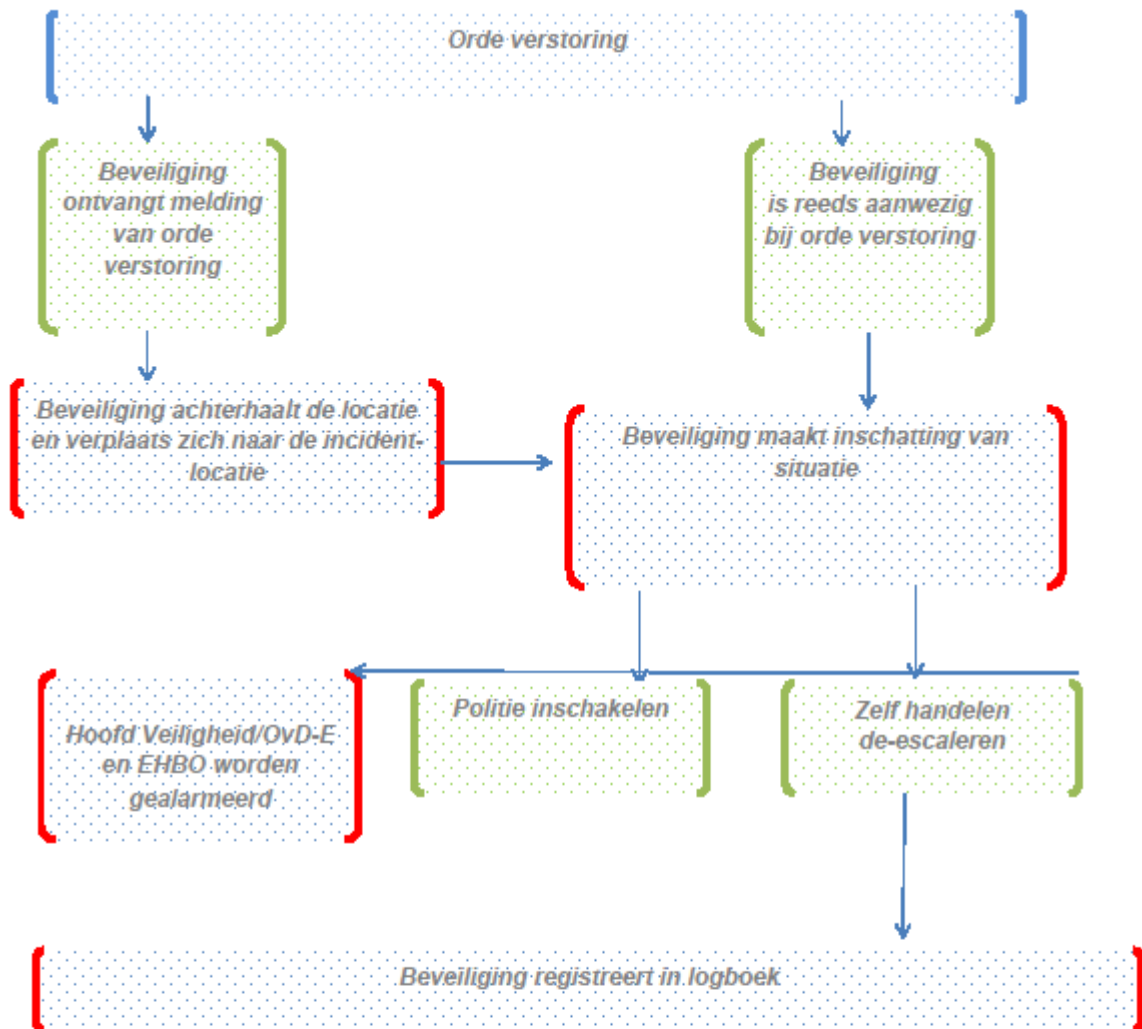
Orde verstoring

Beveiliging ontvangt melding van orde verstoring

Beveiliging is reeds aanwezig bij orde verstoring

Beveiliging achterhaalt de locatie en verplaats zich naar de incident-locatie

Beveiliging maakt inschatting van situatie

Hoofd Veiligheid/OvD-E en EHBO worden gealarmeerd

Politie inschakelen

Zelf handelen de-escaleren

Beveiliging registreert in logboek